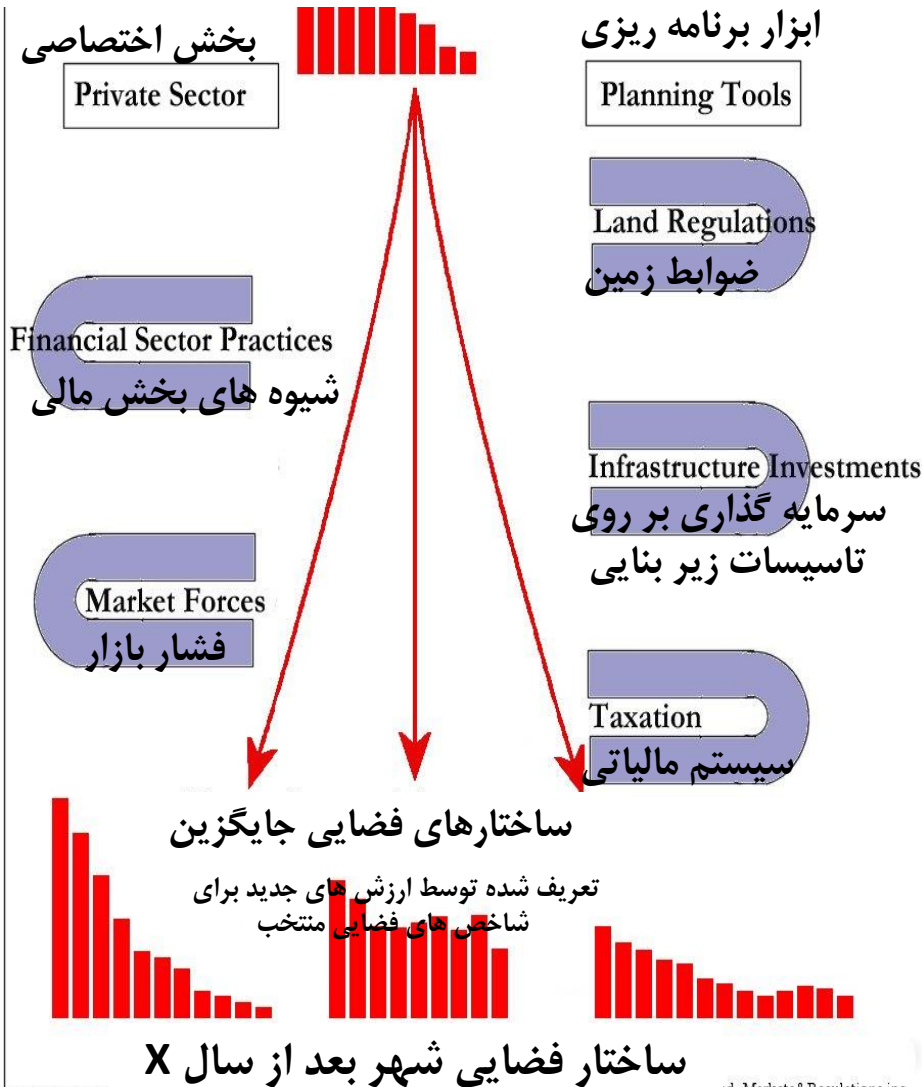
بخش اختصاصی
Private Sector

ابزار برنامه ریزی
Planning Tools

Land Regulations
ضوابط زمین

Financial Sector Practices
شیوه های بخش مالی

Infrastructure Investments
سرمایه گذاری بر روی تاسیسات زیر بنایی

Market Forces
فشار بازار

Taxation
سیستم مالیاتی

ساختارهای فضایی جایگزین
تعریف شده توسط ارزش های جدید برای شاخص های فضایی منتخب

ساختار فضایی شهر بعد از سال X

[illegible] Markets & Regulations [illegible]